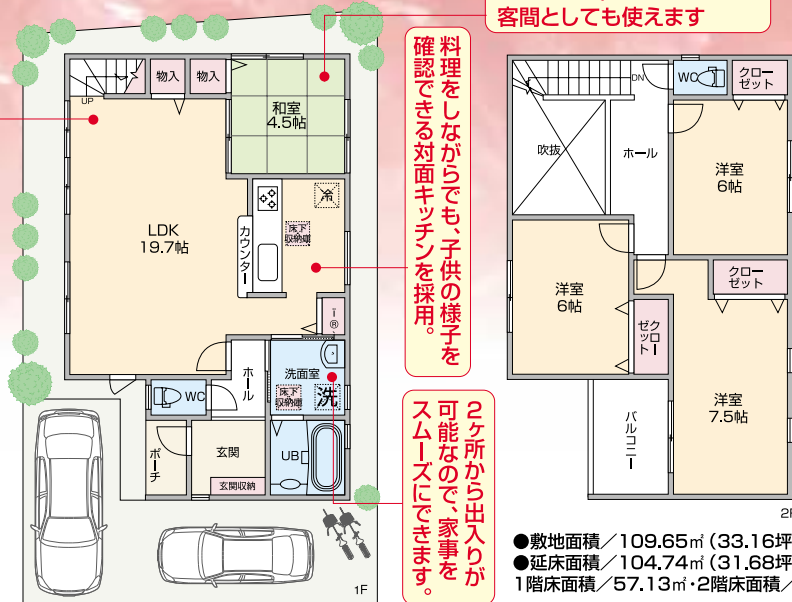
客間としても使えます

料理をしながらでも、子供の様子を確認できる対面キッチンを採用。

2ヶ所から出入りが可能なので、家事をスムーズにできます。

UP
入
入
和室
4.5帖
LDK
19.7帖
カウンター
床下収納庫
冷
洗面室
床下収納庫
洗
ホール
WC
ポーチ
玄関
玄関収納
UB
1F

DN
WC
クローゼット
吹抜
ホール
洋室
6帖
洋室
6帖
クローゼット
クローゼット
洋室
7.5帖
バルコニー
2F

●敷地面積／109.65㎡（33.16坪
●延床面積／104.74㎡（31.68坪
1階床面積／57.13㎡・2階床面積／